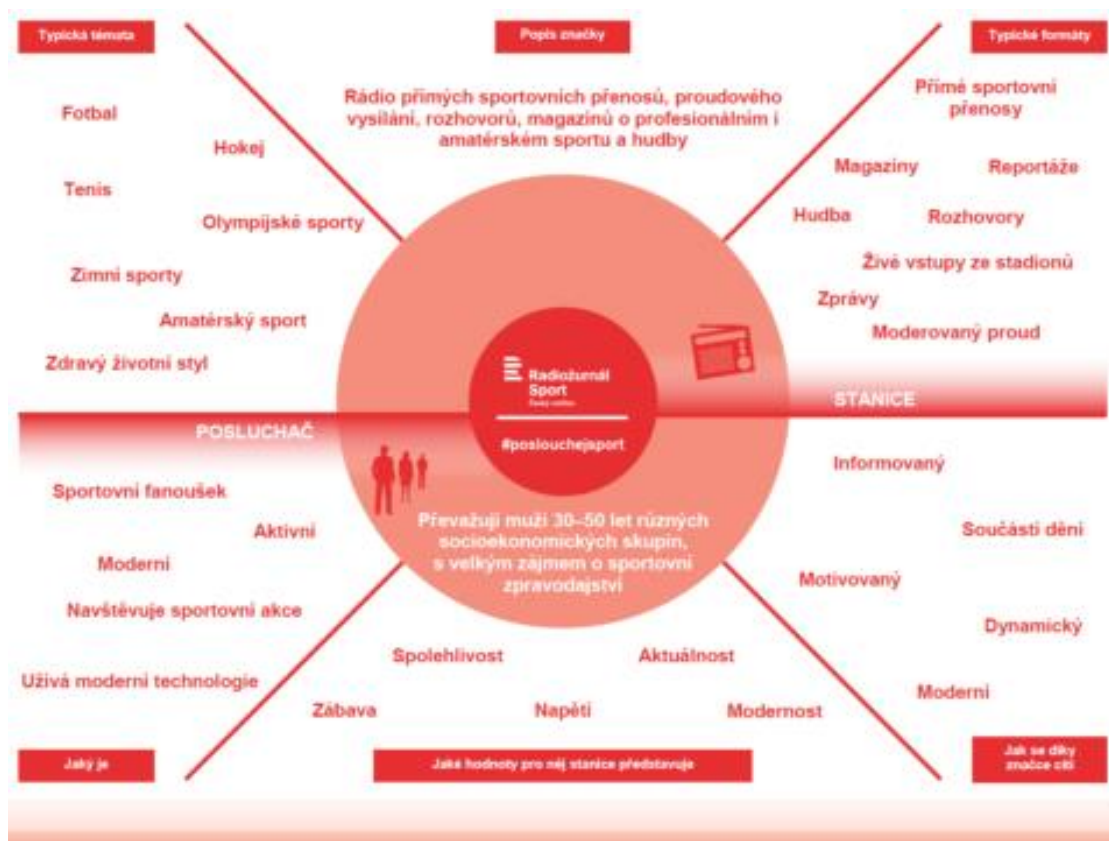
Typická témata

Popis značky

Typické formáty

Rádio přímých sportovních přenosů, proudového vysílání, rozhovorů, magazínů o profesionálním i amatérském sportu a hudby

Fotbal

Hokej

Tenis

Olympijské sporty

Zimní sporty

Amatérský sport

Zdravý životní styl

Přímé sportovní přenosy

Magazíny

Reportáže

Hudba

Rozhovory

Živé vstupy ze stadionů

Zprávy

Moderovaný proud

Radiožurnál Sport
Český rozhlas

#poslouchejsport

STANICE

POSLUCHAČ

Převažují muži 30–50 let různých socioekonomických skupin, s velkým zájmem o sportovní zpravodajství

Sportovní fanoušek

Aktivní

Moderní

Navštěvuje sportovní akce

Užívá moderní technologie

Informovaný

Součástí dění

Motivovaný

Dynamický

Moderní

Spolehlivost

Aktuálnost

Zábava

Napětí

Modernost

Jaký je

Jaké hodnoty pro něj stanice představuje

Jak se díky značce cítí